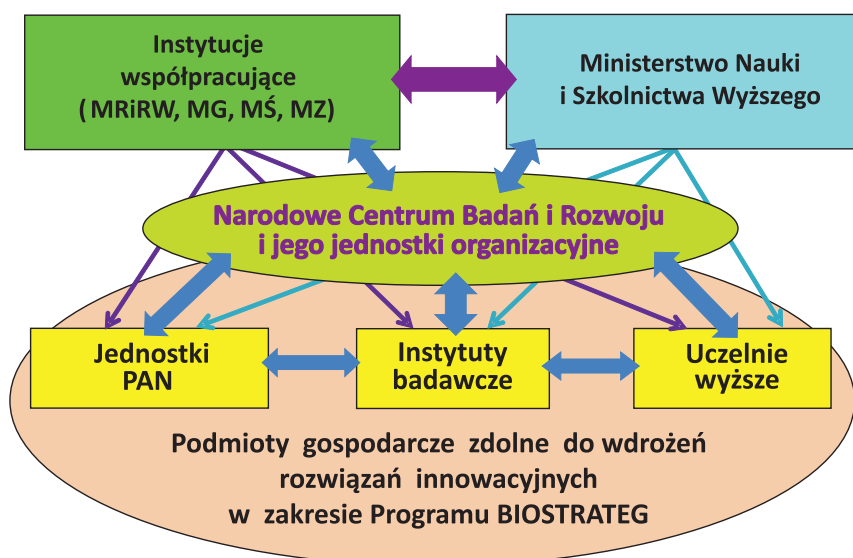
Instytucje współpracujące ( MRiRW, MG, MŚ, MZ)

Ministerstwo Nauki i Szkolnictwa Wyższego

Narodowe Centrum Badań i Rozwoju i jego jednostki organizacyjne

Jednostki PAN

Instytuty badawcze

Uczelnie wyższe

Podmioty gospodarcze zdolne do wdrożeń rozwiązań innowacyjnych w zakresie Programu BIOSTRATEG